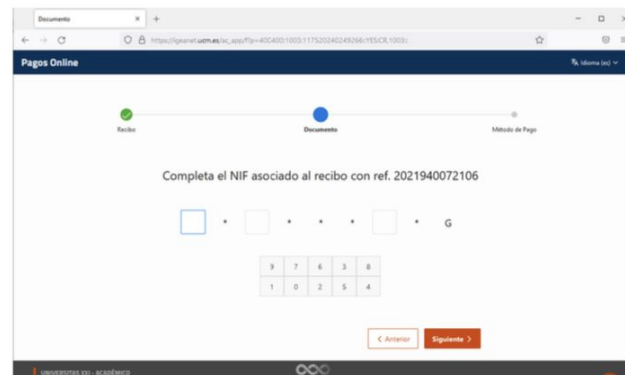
Documento × +

https://ligearnet.ucm.es/ac_app/f?p=400400:1003:117520240249266::YES:CR:1003::

Pagos Online

Idioma (es)

Recibo

Documento

Método de Pago

Completa el NIF asociado al recibo con ref. 2021940072106

* * * * * G

| 9 | 7 | 6 | 3 | 8 |
|---|---|---|---|---|
| 1 | 0 | 2 | 5 | 4 |

< Anterior

Siguiente >

UNIVERSITAS XXI - ACADÉMICO